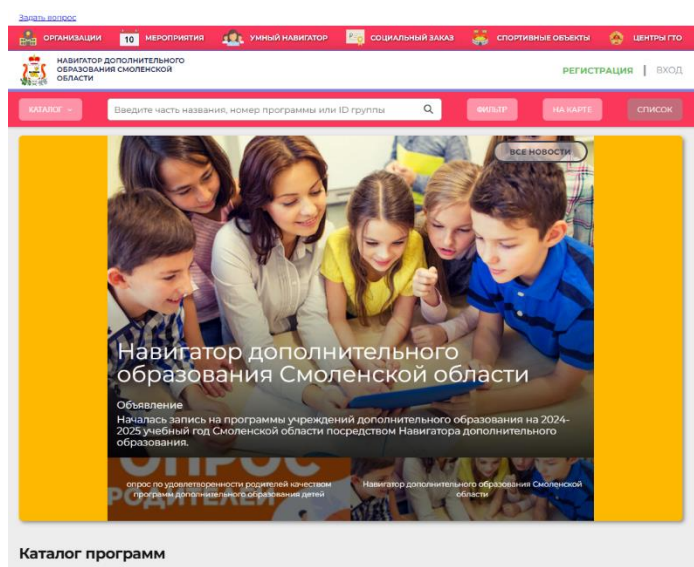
Задать вопрос

ОРГАНИЗАЦИИ 10 МЕРОПРИЯТИЯ УМНЫЙ НАВИГАТОР СОЦИАЛЬНЫЙ ЗАКАЗ СПОРТИВНЫЕ ОБЪЕКТЫ ЦЕНТРЫ ГТО

НАВИГАТОР ДОПОЛНИТЕЛЬНОГО ОБРАЗОВАНИЯ СМОЛЕНСКОЙ ОБЛАСТИ

РЕГИСТРАЦИЯ | ВХОД

КАТАЛОГ Введите часть названия, номер программы или ID группы ФИЛЬТР НА КАРТЕ СПИСОК

ВСЕ НОВОСТИ

Навигатор дополнительного образования Смоленской области

Объявление

Началась запись на программы учреждений дополнительного образования на 2024-2025 учебный год Смоленской области посредством Навигатора дополнительного образования.

ОПРОС РОДИТЕЛЕЙ

опрос по удовлетворенности родителей качеством программ дополнительного образования детей

Навигатор дополнительного образования Смоленской области

Каталог программ